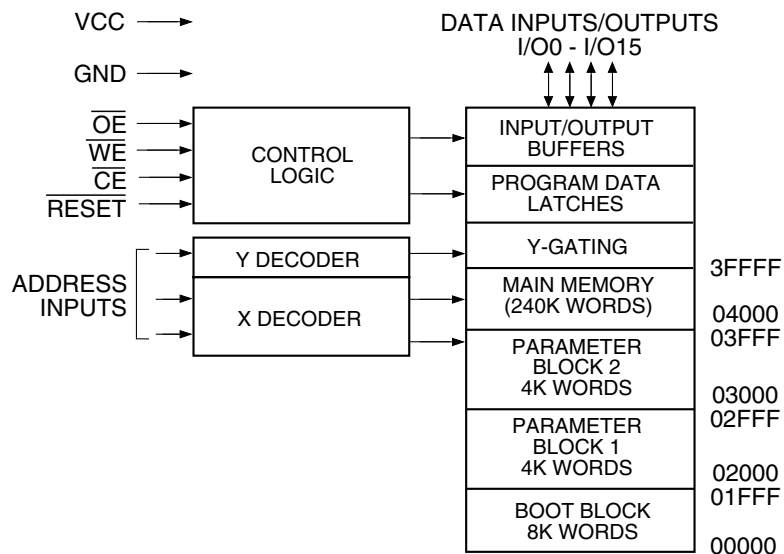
VCC

GND

$\overline{OE}$
$\overline{WE}$
$\overline{CE}$
$\overline{RESET}$

CONTROL LOGIC

ADDRESS INPUTS

Y DECODER

X DECODER

DATA INPUTS/OUTPUTS
I/O0 - I/O15

INPUT/OUTPUT BUFFERS

PROGRAM DATA LATCHES

Y-GATING

MAIN MEMORY (240K WORDS)

PARAMETER BLOCK 2 4K WORDS

PARAMETER BLOCK 1 4K WORDS

BOOT BLOCK 8K WORDS

3FFFF
04000
03FFF
03000
02FFF
02000
01FFF
00000